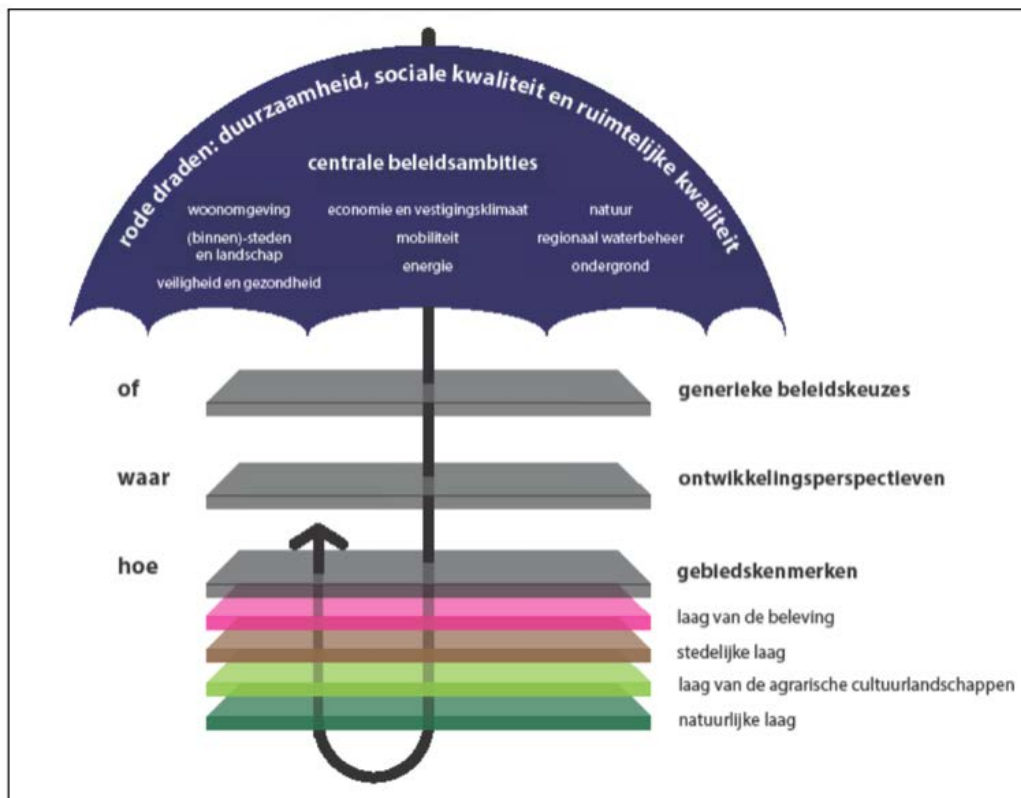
rode draden: duurzaamheid, sociale kwaliteit en ruimtelijke kwaliteit

centrale beleidsambities

woonomgeving

(binnen)-steden en landschap

veiligheid en gezondheid

economie en vestigingsklimaat

mobiliteit

energie

natuur

regionaal waterbeheer

ondergrond

of

generieke beleidskeuzes

waar

ontwikkelingsperspectieven

hoe

gebiedskenmerken

laag van de beleving

stedelijke laag

laag van de agrarische cultuurlandschappen

natuurlijke laag